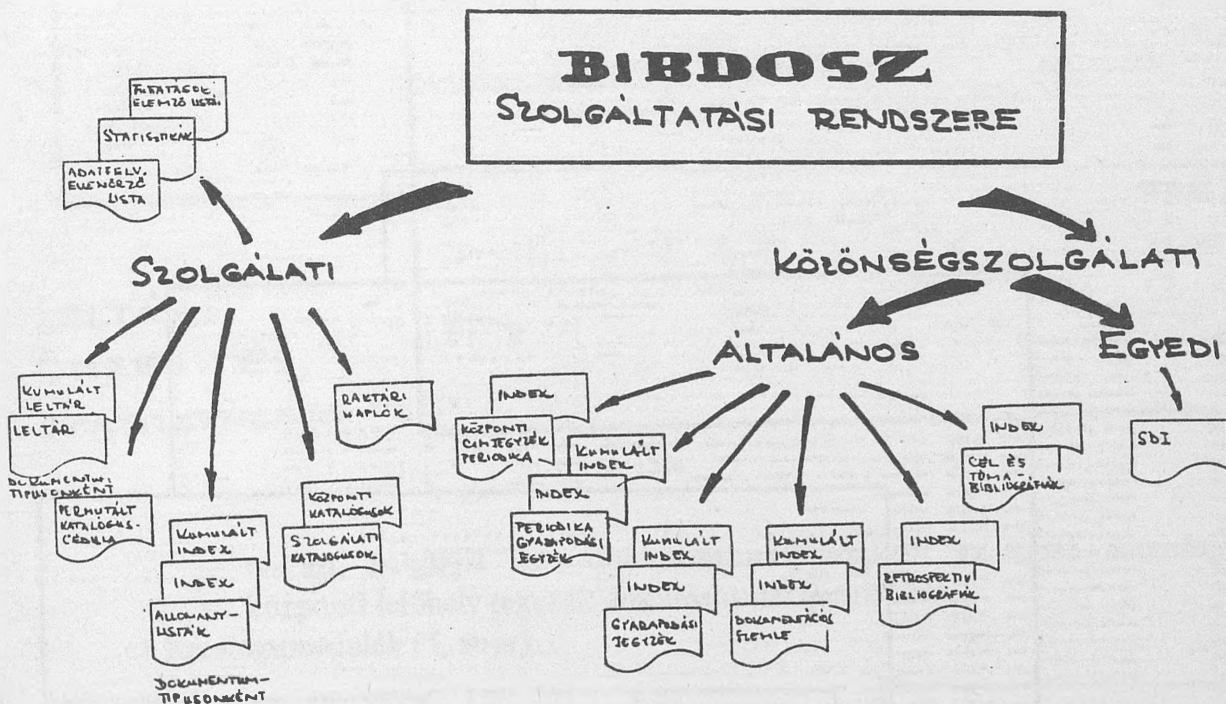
BIBDOSZ
SZOLGÁLTATÁSI RENDSZERE

FELFATÁSOK ELEMZŐ LISTÁI
STATISZTIKÁK
ADATFELV. ELLENŐRZŐ LISTA

SZOLGÁLATI

KÖZÖNSÉGSZOLGÁLATI

ÁLTALÁNOS

EGYEDI

KUMULÁLT LELTÁR
LELTÁR
DOKUMENTUM-TÍPUSONKÉNT

PERMUTÁLT KATALÓGUS-CÉDULA

KUMULÁLT INDEX
INDEX
ÁLLOMÁNY-LISTÁK
DOKUMENTUM-TÍPUSONKÉNT

KÖZPONTI KATALÓGUSOK
SZOLGÁLATI KATALÓGUSOK

RAKTÁRI NAPLÓK

INDEX
KÖZPONTI CÍMJEGYZÉK PERIODIKA

KUMULÁLT INDEX
INDEX
PERIODIKA GYARAPODÁSI JEGYZÉK

KUMULÁLT INDEX
INDEX
GYARAPODÁSI JEGYZÉK

KUMULÁLT INDEX
INDEX
DOKUMENTÁCIÓS SZEMLE

INDEX
RETROSPEKTÍV BIBLIOGRÁFIÁK

INDEX
CÉL ÉS TÉMA-BIBLIOGRÁFIÁK

SDI